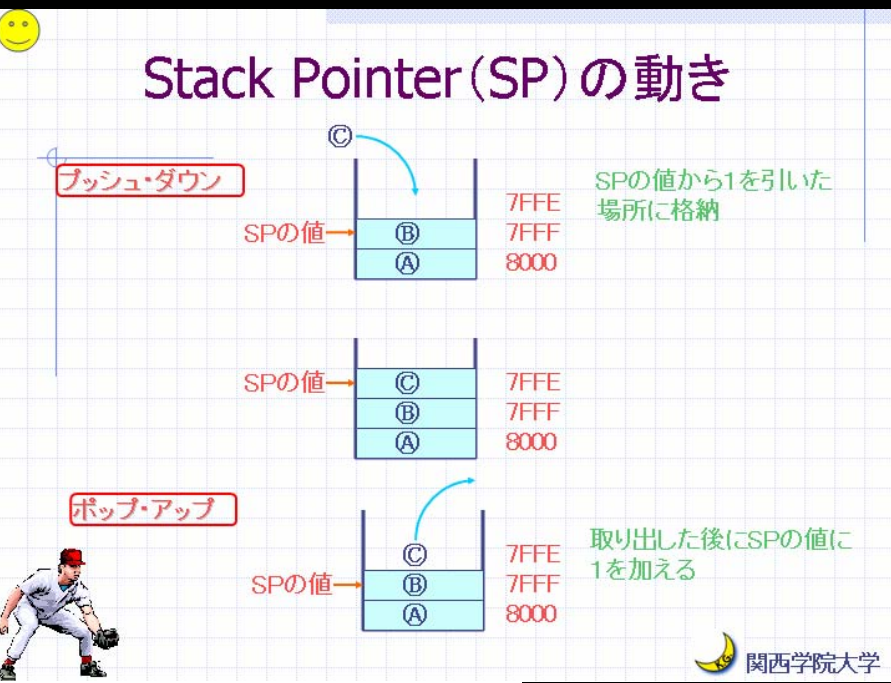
Stack Pointer(SP)の動き

プッシュ・ダウン

Ⓒ

SPの値→ Ⓑ 7FFF
Ⓐ 8000
7FFE

SPの値から1を引いた場所に格納

SPの値→ Ⓒ 7FFE
Ⓑ 7FFF
Ⓐ 8000

ポップ・アップ

Ⓒ 7FFE
SPの値→ Ⓑ 7FFF
Ⓐ 8000

取り出した後にSPの値に1を加える

KG 関西学院大学